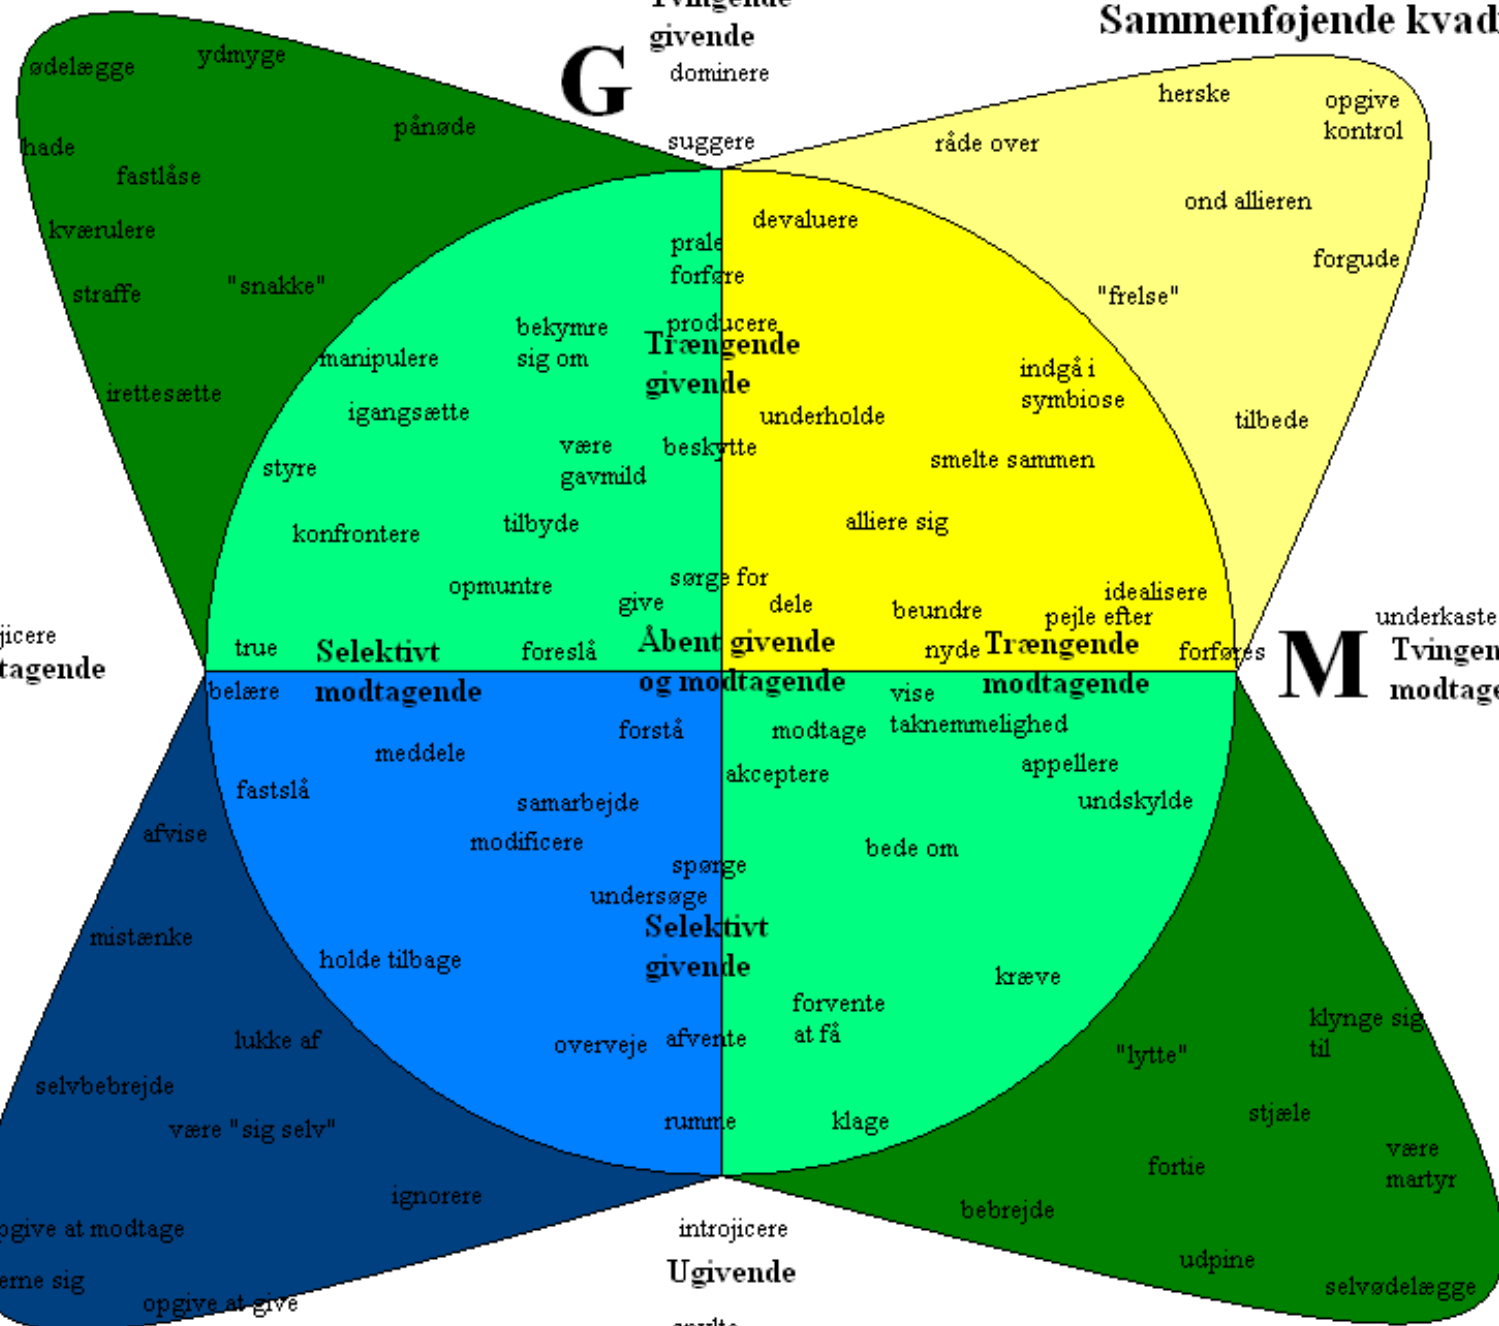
Tvingende givende
dominere
G
Sammenføjende kvad
ødelægge
ydmyge
pånøde
hade
fastlåse
kværulere
straffe
"snakke"
irettesætte
suggere
herske
opgive kontrol
råde over
ond allieren
forgude
"frelse"
tilbede
prale
forføre
devaluere
producere
Trængende givende
bekymre sig om
manipulere
igangsætte
indgå i symbiose
underholde
være gavmild
beskytte
smelte sammen
styre
konfrontere
tilbyde
alliere sig
opmuntre
sørge for
give
dele
beundre
idealisere
pejle efter
true
Selektivt modtagende
foreslå
Åbent givende og modtagende
nyde
Trængende modtagende
forføres
underkaste
M
Tvingen modtage
jicere
tagende
belære
vise taknemmelighed
meddele
forstå
modtage
akceptere
appellere
fastslå
samarbejde
undskylde
afvise
modificere
bede om
spørge
undersøge
Selektivt givende
mistænke
holde tilbage
kræve
forvente at få
lukke af
klynge sig til
"lytte"
overveje
afvente
selvbebrejde
være "sig selv"
stjæle
rumme
klage
være martyr
fortie
ignorere
bebrejde
ogive at modtage
introjicere
Ugivende
udpine
erne sig
selvødelægge
opgive at give
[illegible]